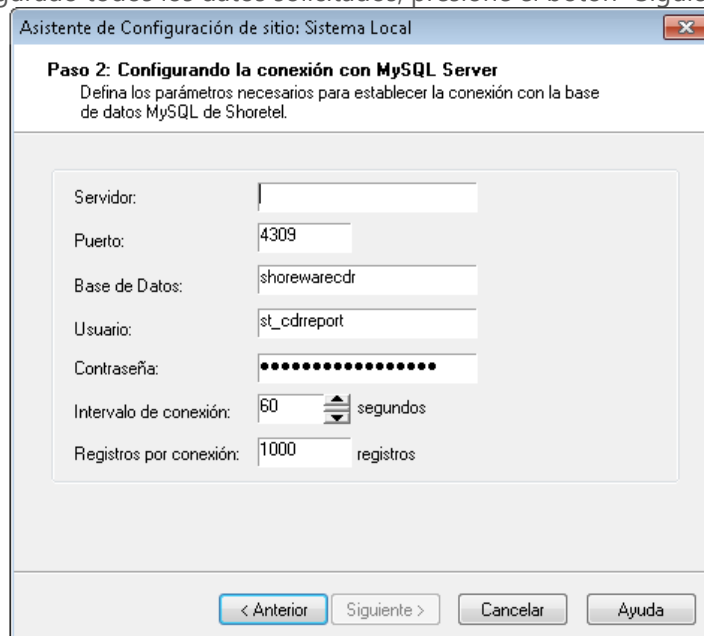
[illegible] todos los datos solicitados, presione el botón "Siguie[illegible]

Asistente de Configuración de sitio: Sistema Local

Paso 2: Configurando la conexión con MySQL Server
Defina los parámetros necesarios para establecer la conexión con la base de datos MySQL de Shoretel.

Servidor:

Puerto: 4309

Base de Datos: shorewarecdr

Usuario: st_cdrreport

Contraseña: ••••••••••••••••••

Intervalo de conexión: 60 segundos

Registros por conexión: 1000 registros

< Anterior | Siguiente > | Cancelar | Ayuda